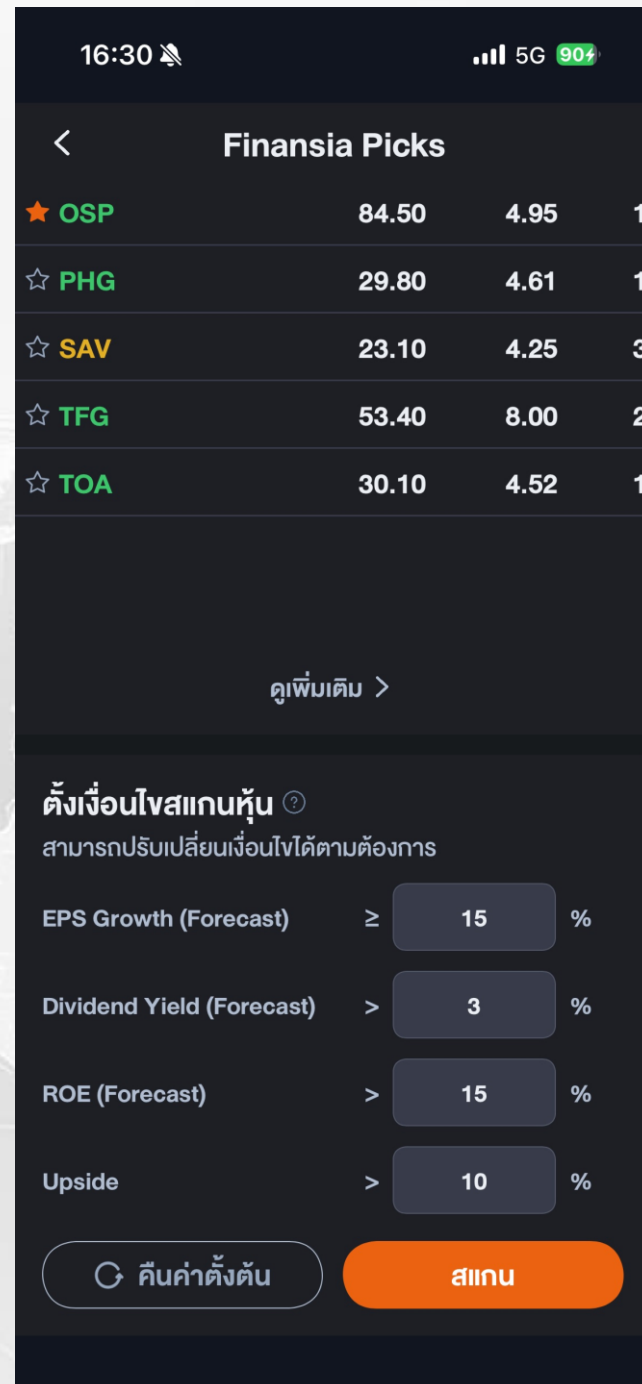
16:30

5G 90

Finansia Picks

| | | |
|---|---|---|
| OSP | 84.50 | 4.95 |
| PHG | 29.80 | 4.61 |
| SAV | 23.10 | 4.25 |
| TFG | 53.40 | 8.00 |
| TOA | 30.10 | 4.52 |

ดูเพิ่มเติม >

ตั้งเงื่อนไขสแกนหุ้น
สามารถปรับเปลี่ยนเงื่อนไขได้ตามต้องการ

EPS Growth (Forecast) ≥ 15 %

Dividend Yield (Forecast) > 3 %

ROE (Forecast) > 15 %

Upside > 10 %

คืนค่าตั้งต้น

สแกน